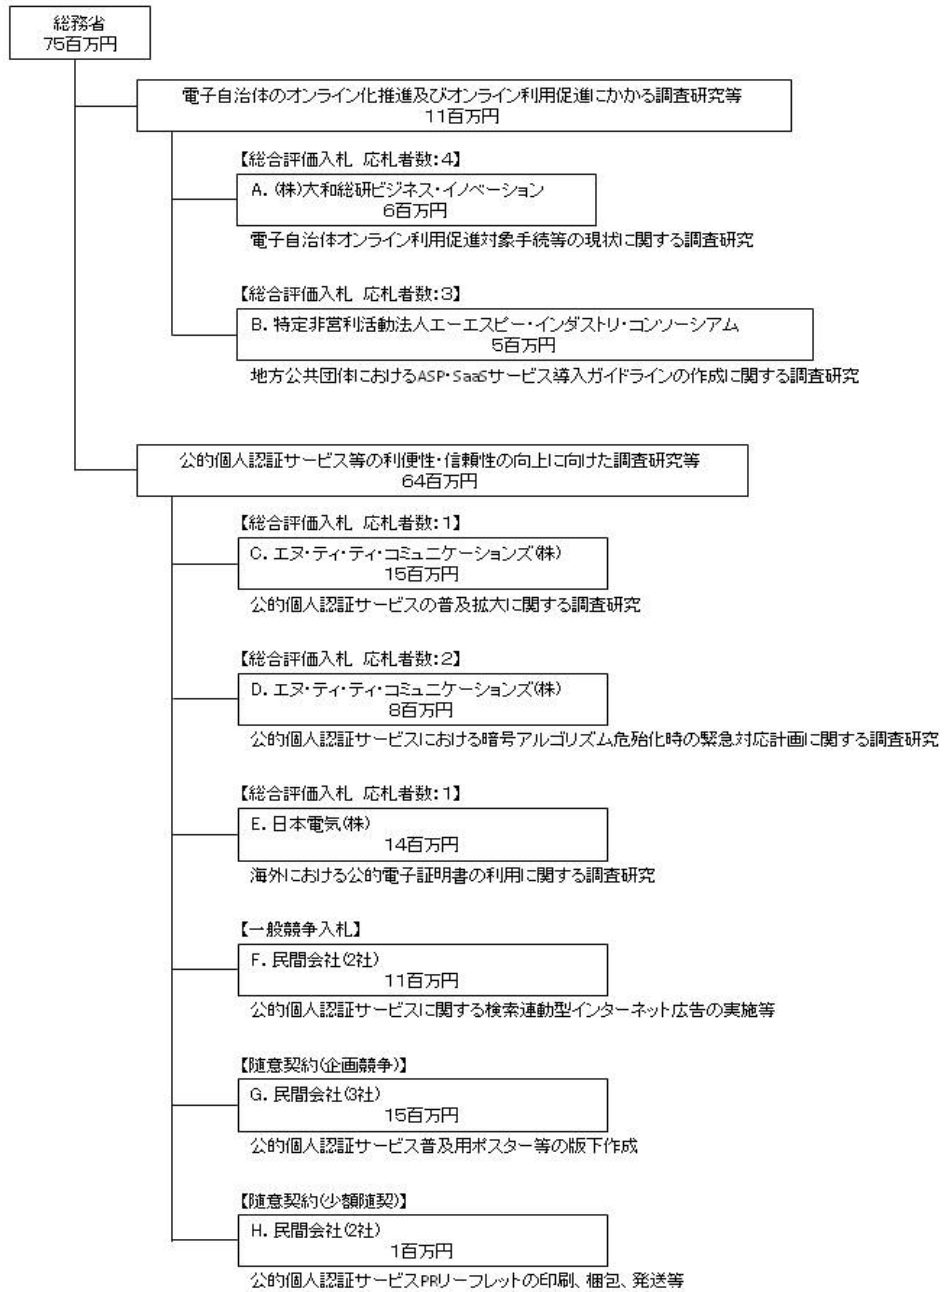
総務省
75百万円

電子自治体のオンライン化推進及びオンライン利用促進にかかる調査研究等
11百万円

【総合評価入札 応札者数:4】
A. (株)大和総研ビジネス・イノベーション
6百万円
電子自治体オンライン利用促進対象手続等の現状に関する調査研究

【総合評価入札 応札者数:3】
B. 特定非営利活動法人エーエスピー・インダストリ・コンソーシアム
5百万円
地方公共団体におけるASP・SaaSサービス導入ガイドラインの作成に関する調査研究

公的個人認証サービス等の利便性・信頼性の向上に向けた調査研究等
64百万円

【総合評価入札 応札者数:1】
C. エヌ・ティ・ティ・コミュニケーションズ(株)
15百万円
公的個人認証サービスの普及拡大に関する調査研究

【総合評価入札 応札者数:2】
D. エヌ・ティ・ティ・コミュニケーションズ(株)
8百万円
公的個人認証サービスにおける暗号アルゴリズム危殆化時の緊急対応計画に関する調査研究

【総合評価入札 応札者数:1】
E. 日本電気(株)
14百万円
海外における公的電子証明書の利用に関する調査研究

【一般競争入札】
F. 民間会社(2社)
11百万円
公的個人認証サービスに関する検索連動型インターネット広告の実施等

【随意契約(企画競争)】
G. 民間会社(3社)
15百万円
公的個人認証サービス普及用ポスター等の版下作成

【随意契約(少額随契)】
H. 民間会社(2社)
1百万円
公的個人認証サービスPRリーフレットの印刷、梱包、発送等